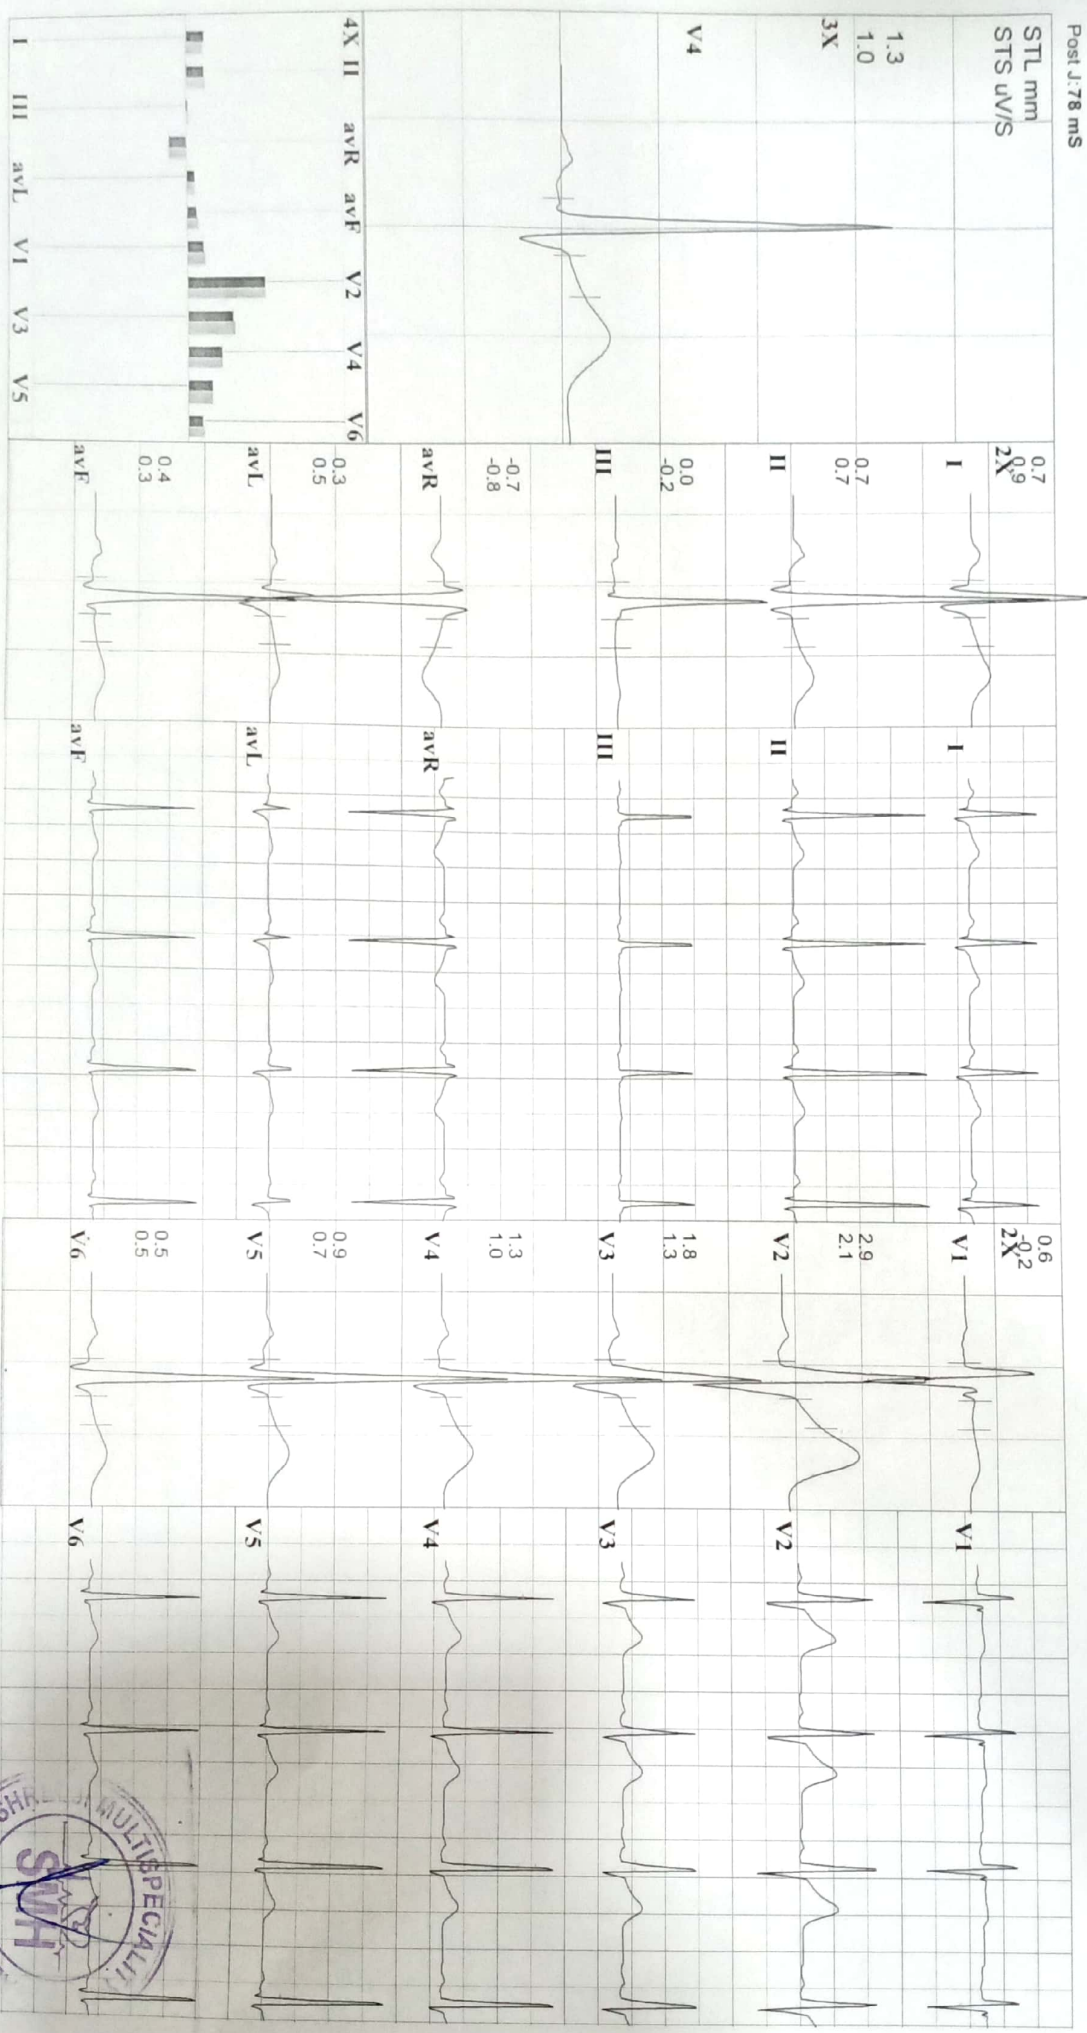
Post J:78 mS
STL mm
STS uV/S
1.3
1.0
3X
V4
4X II avR avF V2 V4 V6
I III avL V1 V3 V5

0.7
0.9
2X
I
0.7
0.7
II
0.0
-0.2
III
-0.7
-0.8
avR
0.3
0.5
avL
0.4
0.3
avF

I
II
III
avR
avL
avF

0.6
-0.2
2X
V1
2.9
2.1
V2
1.8
1.3
V3
1.3
1.0
V4
0.9
0.7
V5
0.5
0.5
V6

V1
V2
V3
V4
V5
V6

SHREE MULTISPECIALITY
SMH